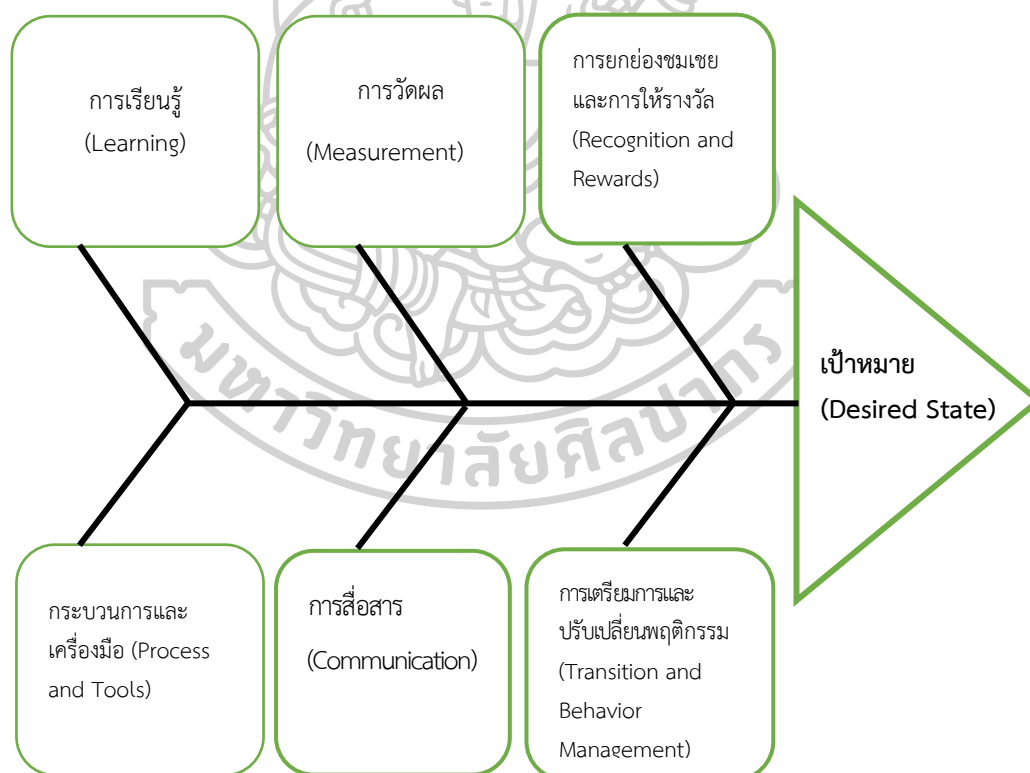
การเรียนรู้
(Learning)

การวัดผล
(Measurement)

การยกย่องชมเชย และการให้รางวัล (Recognition and Rewards)

เป้าหมาย
(Desired State)

กระบวนการและเครื่องมือ (Process and Tools)

การสื่อสาร
(Communication)

การเตรียมการและปรับเปลี่ยนพฤติกรรม (Transition and Behavior Management)

มหาวิทยาลัยศิลปากร